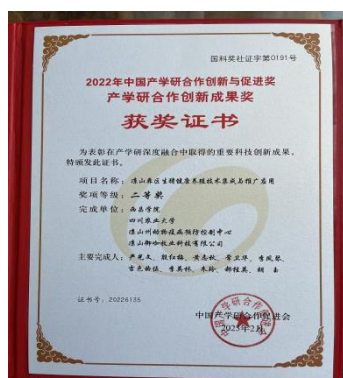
国科奖社证字第0191号

2022年中国产学研合作创新与促进奖
产学研合作创新成果奖

获奖证书

为表彰在产学研深度融合中取得的重要科技创新成果，特颁发此证书。

项目名称：遂山黑猪生猪健康养殖技术集成与推广应用

奖项等级：二等奖

完成单位：西昌学院
四川农业大学
凉山州动物疫病预防控制中心
凉山御安农业科技有限公司

主要完成人：严先元、殷红梅、黄惠敏、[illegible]、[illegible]、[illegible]、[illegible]、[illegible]、朱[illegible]、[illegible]、胡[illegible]

证书号：20226135

中国产学研合作促进会
2023年2月